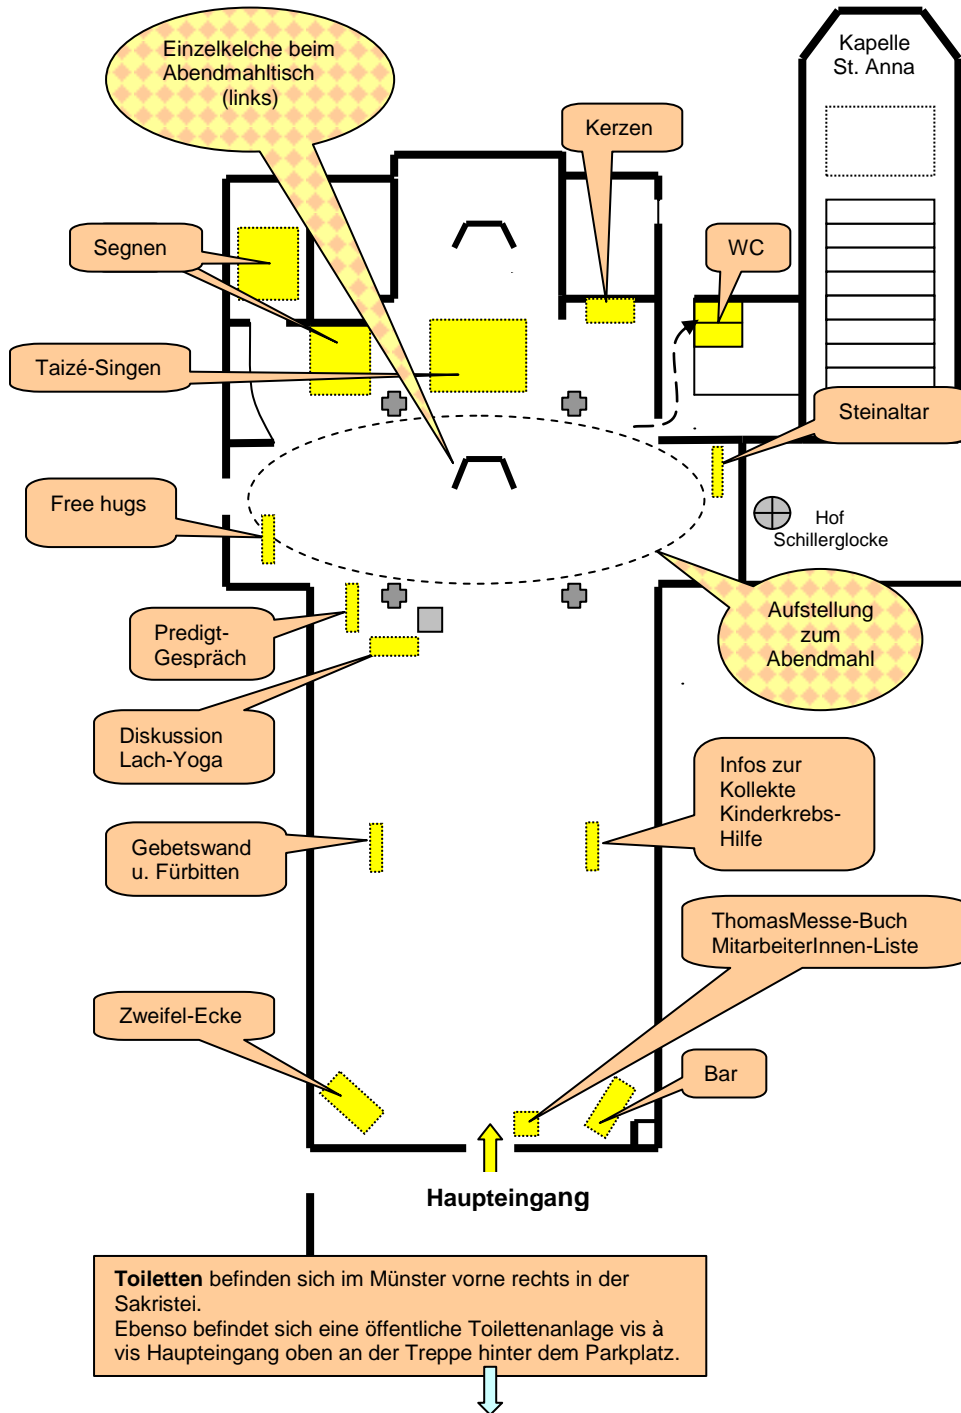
Einzelkelche beim Abendmahltisch (links)

Kapelle St. Anna

Kerzen

Segnen

WC

Taizé-Singen

Steinaltar

Free hugs

Hof Schillerglocke

Aufstellung zum Abendmahl

Predigt-Gespräch

Diskussion Lach-Yoga

Infos zur Kollekte Kinderkrebs-Hilfe

Gebetswand u. Fürbitten

ThomasMesse-Buch MitarbeiterInnen-Liste

Zweifel-Ecke

Bar

Haupteingang

**Toiletten** befinden sich im Münster vorne rechts in der Sakristei.
Ebenso befindet sich eine öffentliche Toilettenanlage vis à vis Haupteingang oben an der Treppe hinter dem Parkplatz.